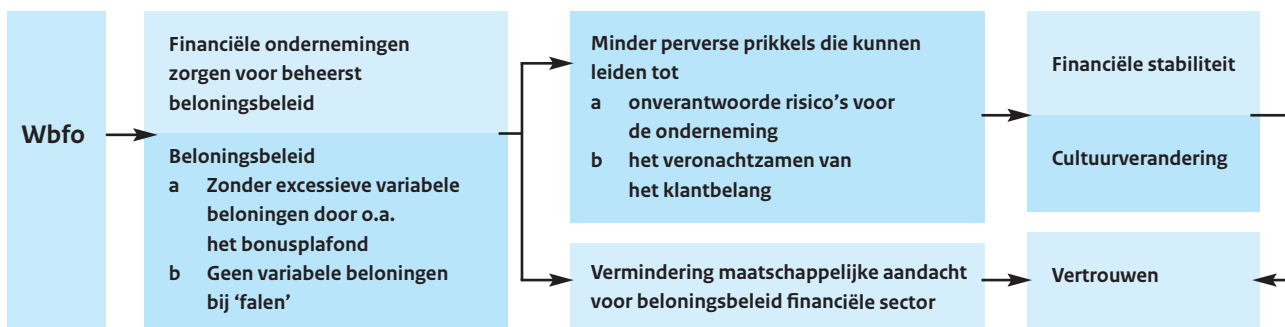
Wbfo

Financiële ondernemingen zorgen voor beheerst beloningsbeleid

Beloningsbeleid
a Zonder excessieve variabele beloningen door o.a. het bonusplafond
b Geen variabele beloningen bij 'falen'

Minder perverse prikkels die kunnen leiden tot
a onverantwoorde risico's voor de onderneming
b het veronachtzamen van het klantbelang

Vermindering maatschappelijke aandacht voor beloningsbeleid financiële sector

Financiële stabiliteit

Cultuurverandering

Vertrouwen